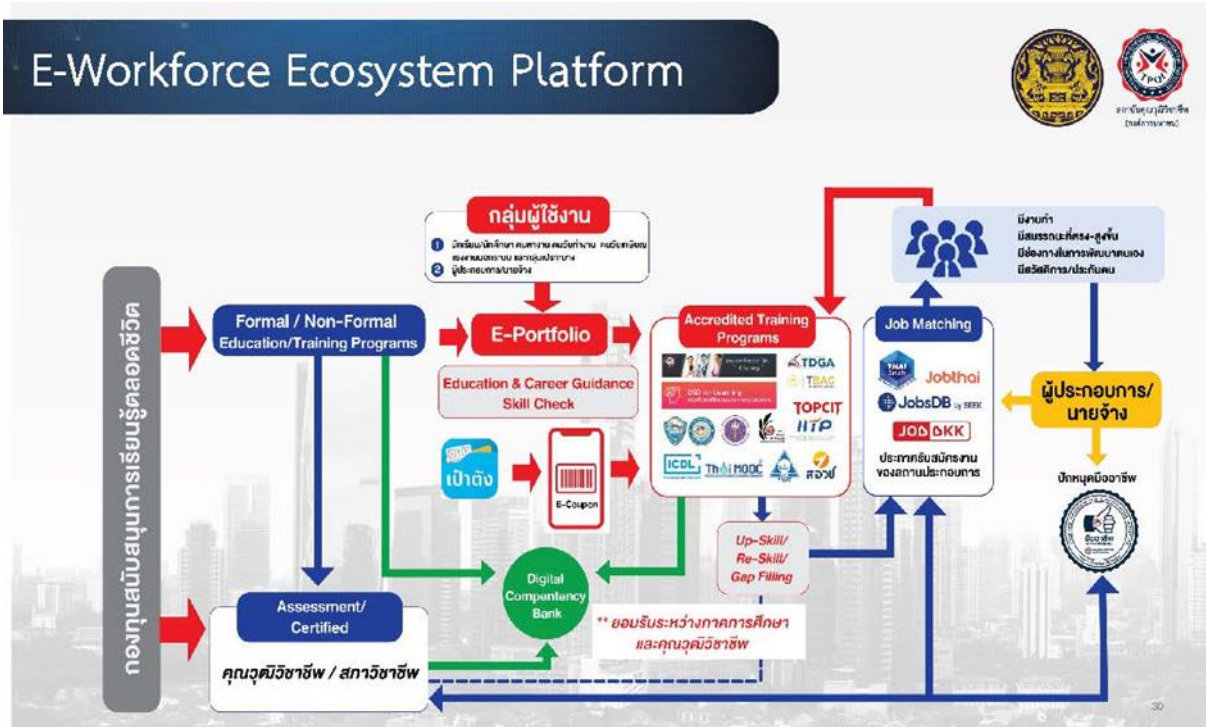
E-Workforce Ecosystem Platform

สถาบันคุณวุฒิวิชาชีพ (องค์การมหาชน)

TPQI

กองทุนสนับสนุนการเรียนรู้ตลอดชีวิต

กลุ่มผู้ใช้งาน

1 นักเรียน/นักศึกษา คนทำงาน คนวัยทำงาน คนวัยเกษียณ แรงงานนอกระบบ และกลุ่มเปราะบาง
2 ผู้ประกอบการ/นายจ้าง

Formal / Non-Formal Education/Training Programs

E-Portfolio

Education & Career Guidance Skill Check

เป๋าตัง

E-Coupon

Accredited Training Programs

TDGA

TBAC

TOPCIT

HTP

ICDL

ThaiMOOC

สอวช

Up-Skill/ Re-Skill/ Gap Filling

Digital Competency Bank

** ยอมรับระหว่างภาคการศึกษา และคุณวุฒิวิชาชีพ

Assessment/ Certified

คุณวุฒิวิชาชีพ / สภาวิชาชีพ

มีงานทำ
มีสมรรถนะที่ตรง-สูงขึ้น
มีช่องทางในการพัฒนาตนเอง
มีสวัสดิการ/ประกันตน

Job Matching

Jobthai

JobsDB by SEEK

JOB BKK

ประกาศรับสมัครงาน ของสถานประกอบการ

ผู้ประกอบการ/ นายจ้าง

ปักหมุดมืออาชีพ

30